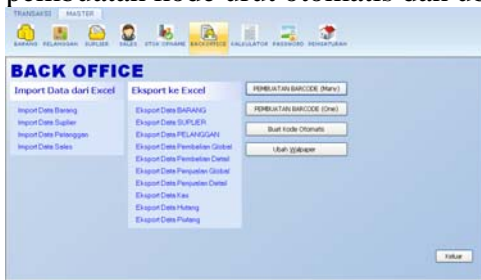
pembuatan kode urut otomatis dan ub

TRANSAKSI MASTER

BARANG PELANGGAN SUPLIER SALES STOK OPNAME BACKOFFICE CALCULATOR PASSWORD PENGATURAN

BACK OFFICE

Import Data dari Excel

Import Data Barang
Import Data Suplier
Import Data Pelanggan
Import Data Sales

Eksport ke Excel

Eksport Data BARANG
Eksport Data SUPLIER
Eksport Data PELANGGAN
Eksport Data Pembelian Global
Eksport Data Pembelian Detail
Eksport Data Penjualan Global
Eksport Data Penjualan Detail
Eksport Data Kas
Eksport Data Hutang
Eksport Data Piutang

PEMBUATAN BARCODE (Many)

PEMBUATAN BARCODE (One)

Buat Kode Otomatis

Ubah Wallpaper

Keluar